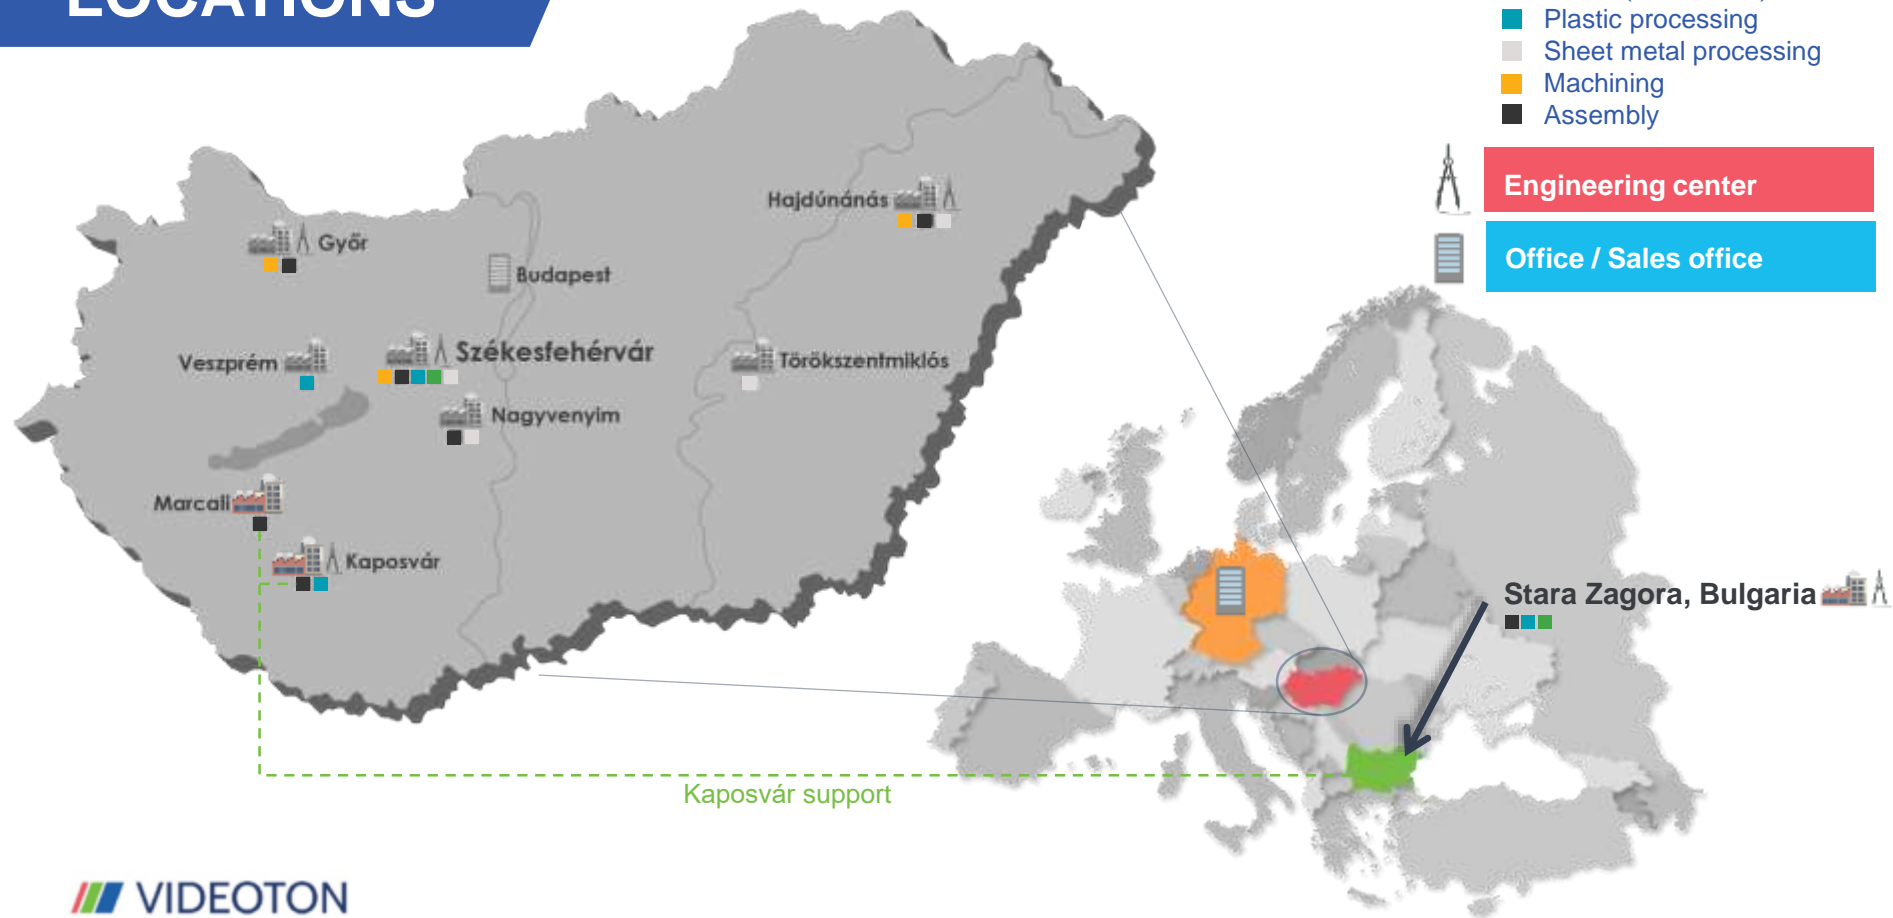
LOCATIONS

Plastic processing
Sheet metal processing
Machining
Assembly

Engineering center

Office / Sales office

Hajdúnánás

Győr

Budapest

Veszprém

Székesfehérvár

Törökszentmiklós

Nagyvenyim

Marcali

Kaposvár

Stara Zagora, Bulgaria

Kaposvár support

VIDEOTON